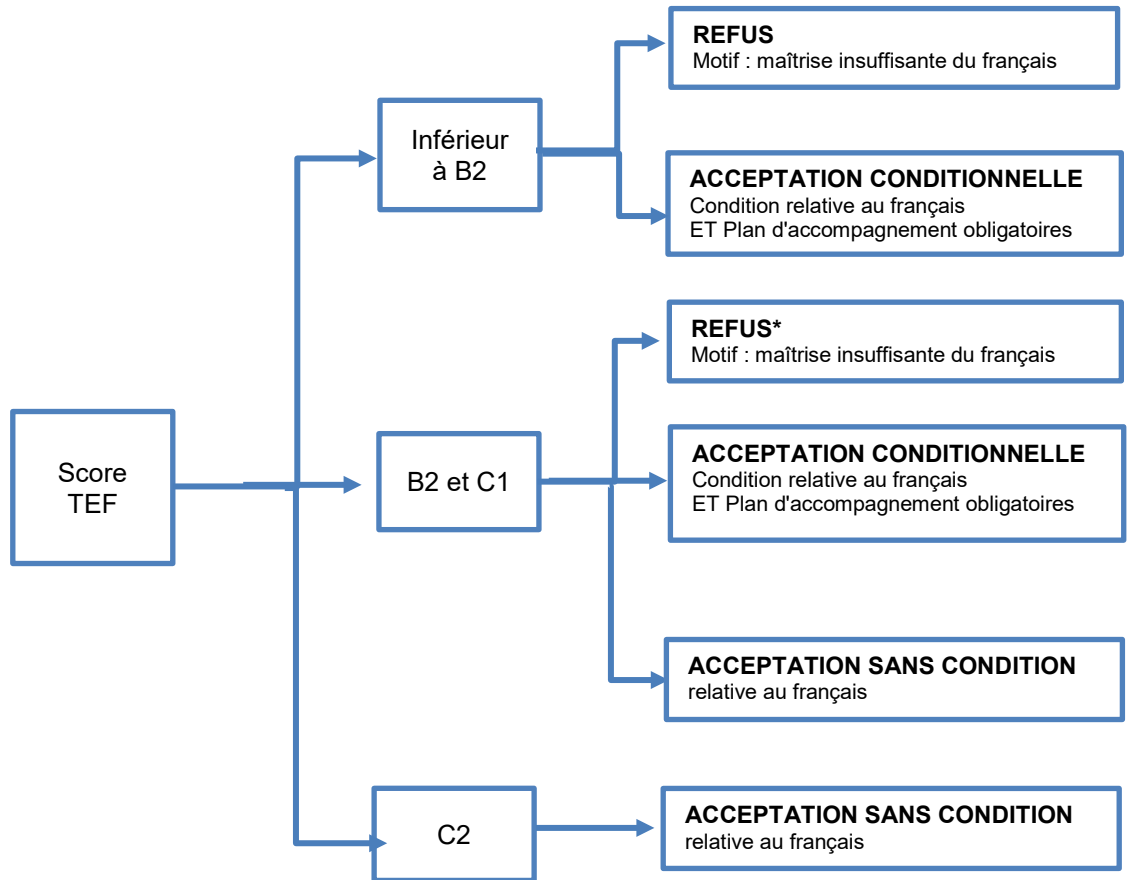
Score TEF

Inférieur à B2

REFUS
Motif : maîtrise insuffisante du français

ACCEPTATION CONDITIONNELLE
Condition relative au français
ET Plan d'accompagnement obligatoires

B2 et C1

REFUS*
Motif : maîtrise insuffisante du français

ACCEPTATION CONDITIONNELLE
Condition relative au français
ET Plan d'accompagnement obligatoires

ACCEPTATION SANS CONDITION
relative au français

C2

ACCEPTATION SANS CONDITION
relative au français